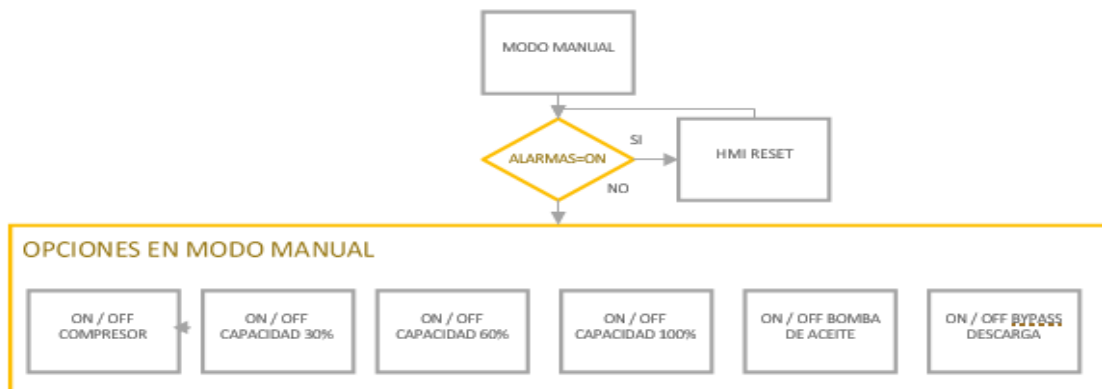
MODO MANUAL

ALARMAS=ON

SI

HMI RESET

NO

OPCIONES EN MODO MANUAL

ON / OFF COMPRESOR

ON / OFF CAPACIDAD 30%

ON / OFF CAPACIDAD 60%

ON / OFF CAPACIDAD 100%

ON / OFF BOMBA DE ACEITE

ON / OFF BYPASS DESCARGA